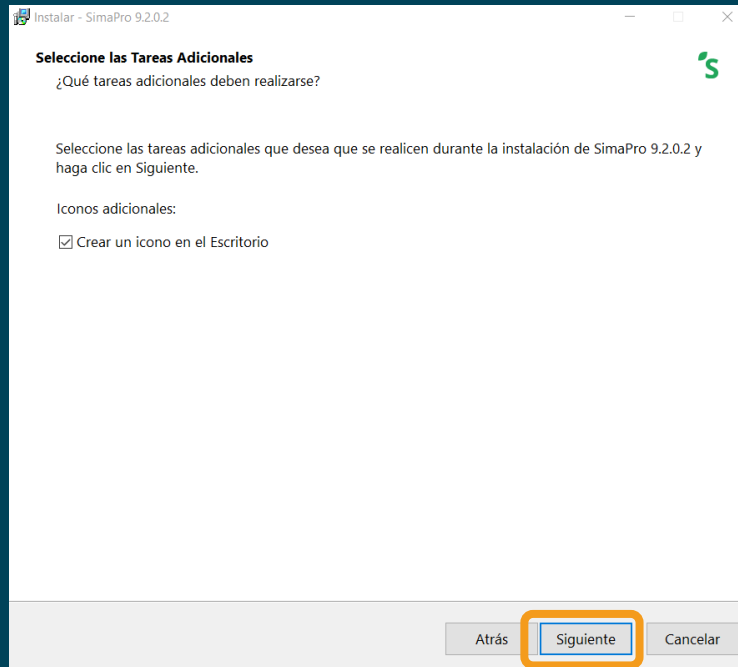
Instalar - SimaPro 9.2.0.2

Seleccione las Tareas Adicionales
¿Qué tareas adicionales deben realizarse?

Seleccione las tareas adicionales que desea que se realicen durante la instalación de SimaPro 9.2.0.2 y haga clic en Siguiente.

Iconos adicionales:

☑ Crear un icono en el Escritorio

Atrás
Siguiente
Cancelar